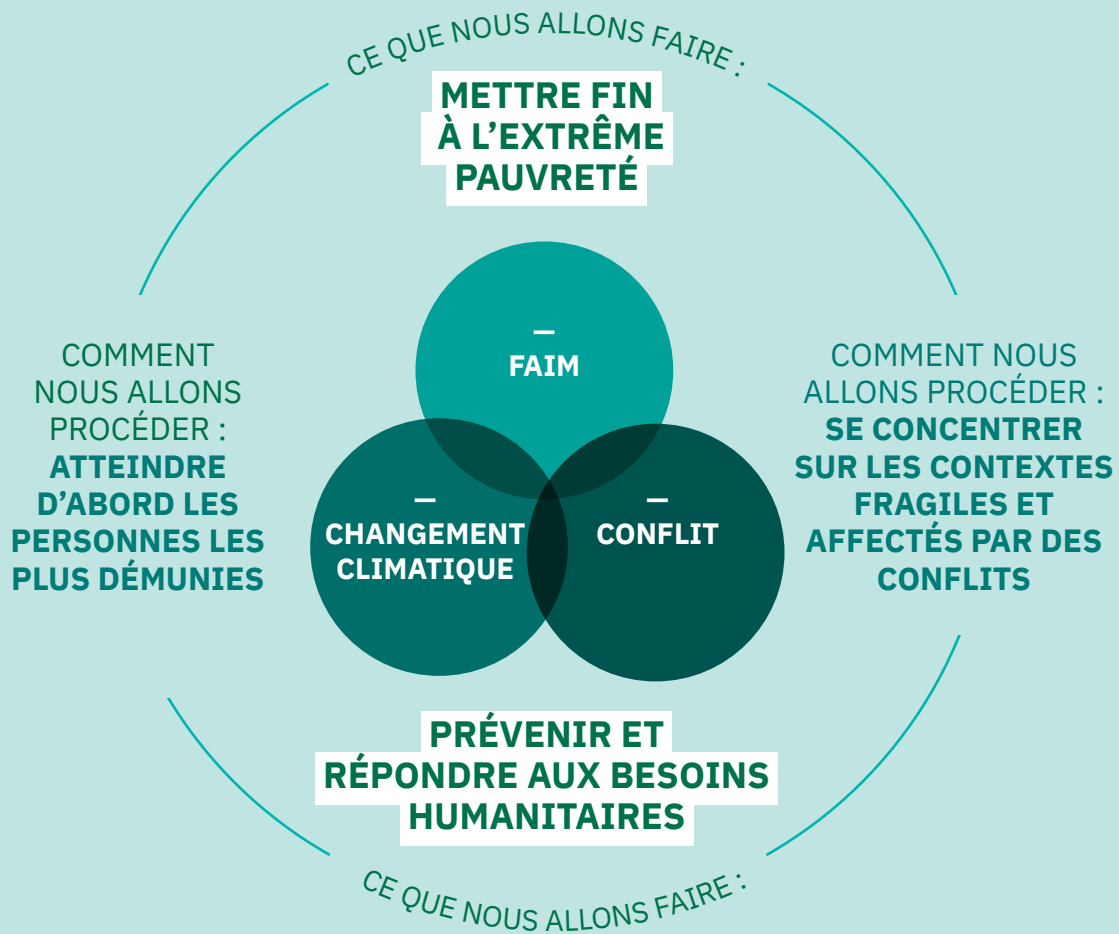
CE QUE NOUS ALLONS FAIRE :

METTRE FIN À L'EXTRÊME PAUVRETÉ

COMMENT NOUS ALLONS PROCÉDER : ATTEINDRE D'ABORD LES PERSONNES LES PLUS DÉMUNIES

—
FAIM

—
CHANGEMENT CLIMATIQUE

—
CONFLIT

COMMENT NOUS ALLONS PROCÉDER : SE CONCENTRER SUR LES CONTEXTES FRAGILES ET AFFECTÉS PAR DES CONFLITS

PRÉVENIR ET RÉPONDRE AUX BESOINS HUMANITAIRES

CE QUE NOUS ALLONS FAIRE :